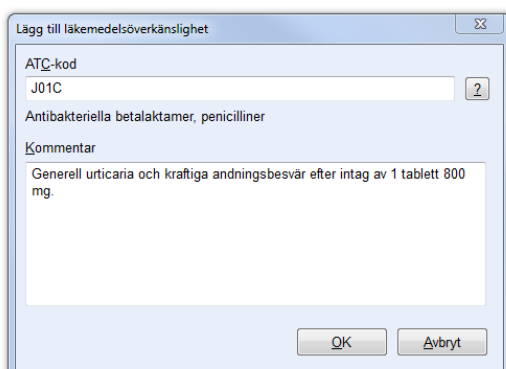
Lägg till läkemedelsöverkänslighet

ATC-kod

J01C

?

Antibakteriella betalaktamer, penicilliner

Kommentar

Generell urticaria och kraftiga andningsbesvär efter intag av 1 tablett 800 mg.

OK

Avbryt